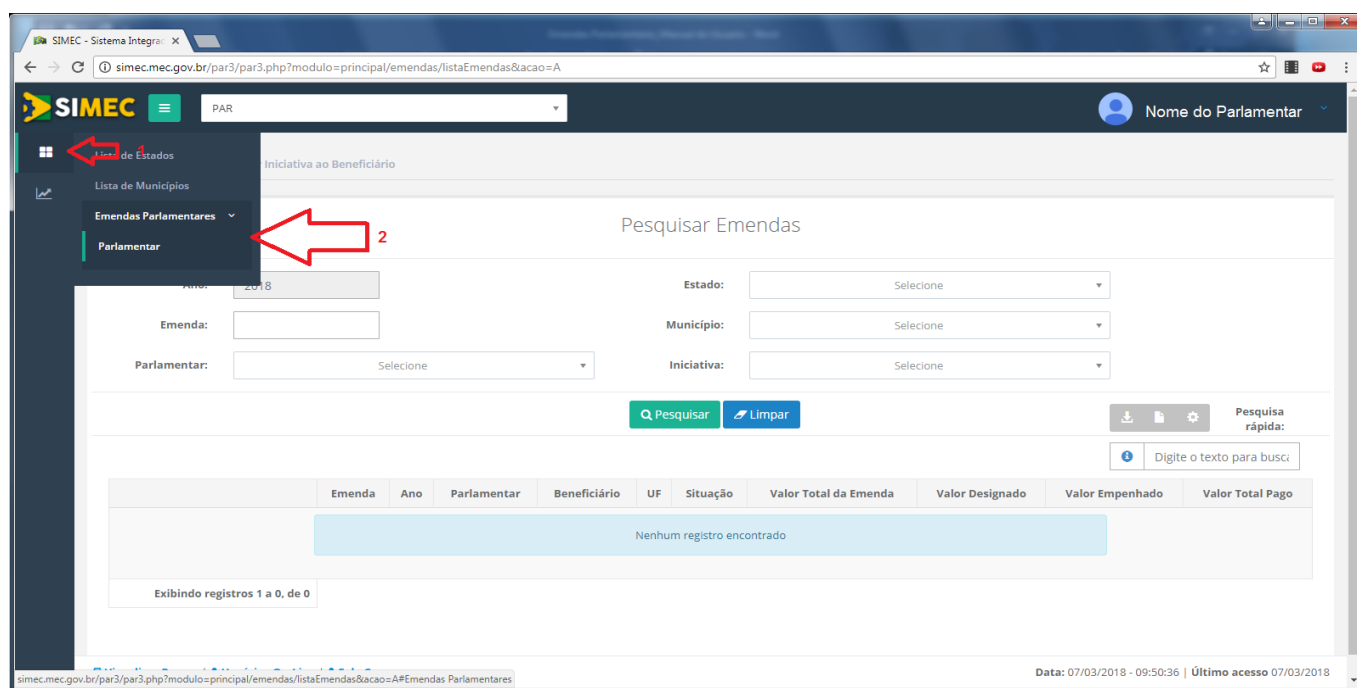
SIMEC - Sistema Integra ×

simec.mec.gov.br/par3/par3.php?modulo=principal/emendas/listaEmendas&acao=A

SIMEC

PAR

Nome do Parlamentar

1

Lista de Estados

Lista de Municípios

Emendas Parlamentares

Parlamentar

2

Iniciativa ao Beneficiário

Pesquisar Emendas

Ano: 2018

Estado: Selecione

Emenda:

Município: Selecione

Parlamentar: Selecione

Iniciativa: Selecione

Pesquisar

Limpar

Pesquisa rápida:

Digite o texto para busca

| Emenda | Ano | Parlamentar | Beneficiário | UF | Situação | Valor Total da Emenda | Valor Designado | Valor Empenhado | Valor Total Pago |
|---|---|---|---|---|---|---|---|---|---|
| Nenhum registro encontrado | | | | | | | | | |

Exibindo registros 1 a 0, de 0

simec.mec.gov.br/par3/par3.php?modulo=principal/emendas/listaEmendas&acao=A#Emendas Parlamentares

Data: 07/03/2018 - 09:50:36 | Último acesso 07/03/2018